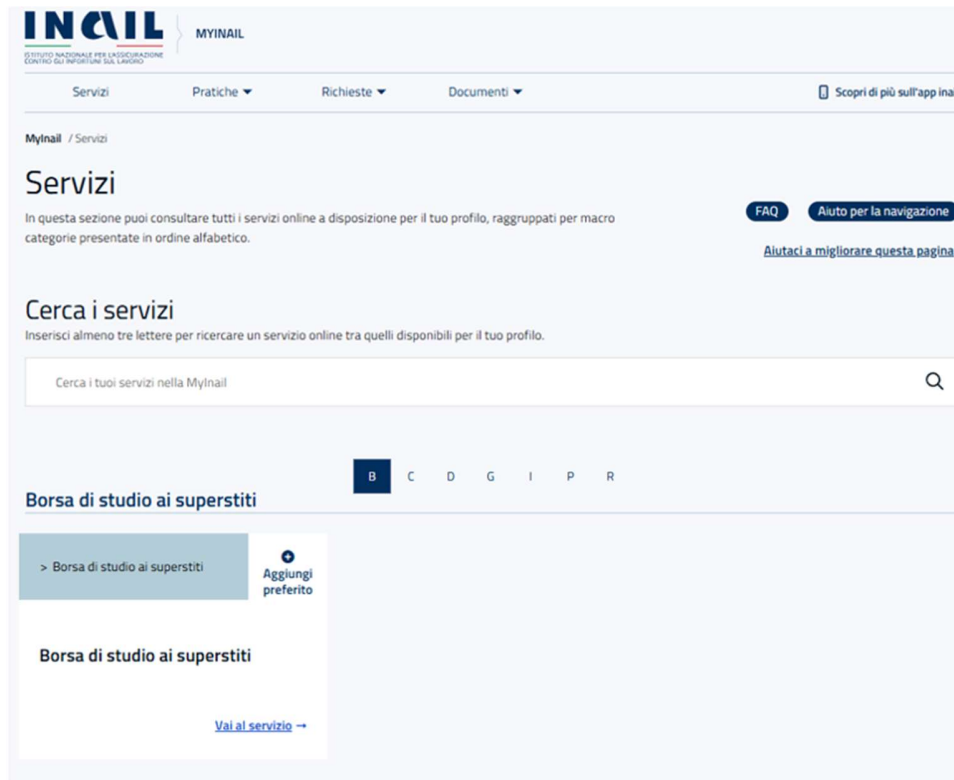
INAIL
ISTITUTO NAZIONALE PER L'ASSICURAZIONE CONTRO GLI INFORTUNI SUL LAVORO

MYINAIL

Servizi Pratiche Richieste Documenti

Scopri di più sull'app ina

MyInail / Servizi

Servizi

In questa sezione puoi consultare tutti i servizi online a disposizione per il tuo profilo, raggruppati per macro categorie presentate in ordine alfabetico.

FAQ Aiuto per la navigazione

Aiutaci a migliorare questa pagina

Cerca i servizi

Inserisci almeno tre lettere per ricercare un servizio online tra quelli disponibili per il tuo profilo.

Cerca i tuoi servizi nella MyInail

B C D G I P R

Borsa di studio ai superstiti

> Borsa di studio ai superstiti

Aggiungi preferito

Borsa di studio ai superstiti

Vai al servizio →